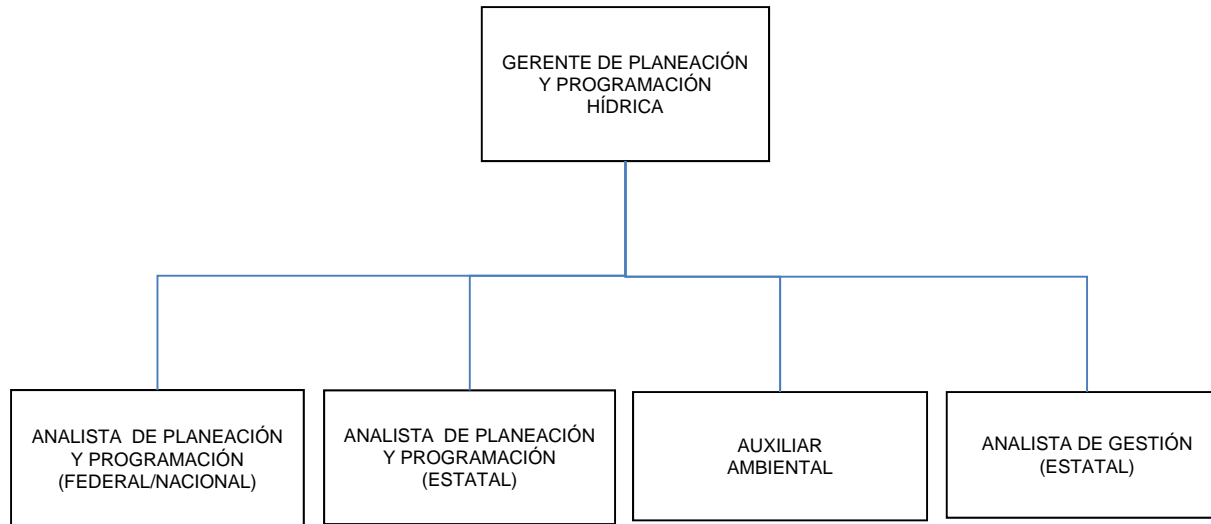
GERENTE DE PLANEACIÓN Y PROGRAMACIÓN HÍDRICA

ANALISTA DE PLANEACIÓN Y PROGRAMACIÓN (FEDERAL/NACIONAL)

ANALISTA DE PLANEACIÓN Y PROGRAMACIÓN (ESTATAL)

AUXILIAR AMBIENTAL

ANALISTA DE GESTIÓN (ESTATAL)